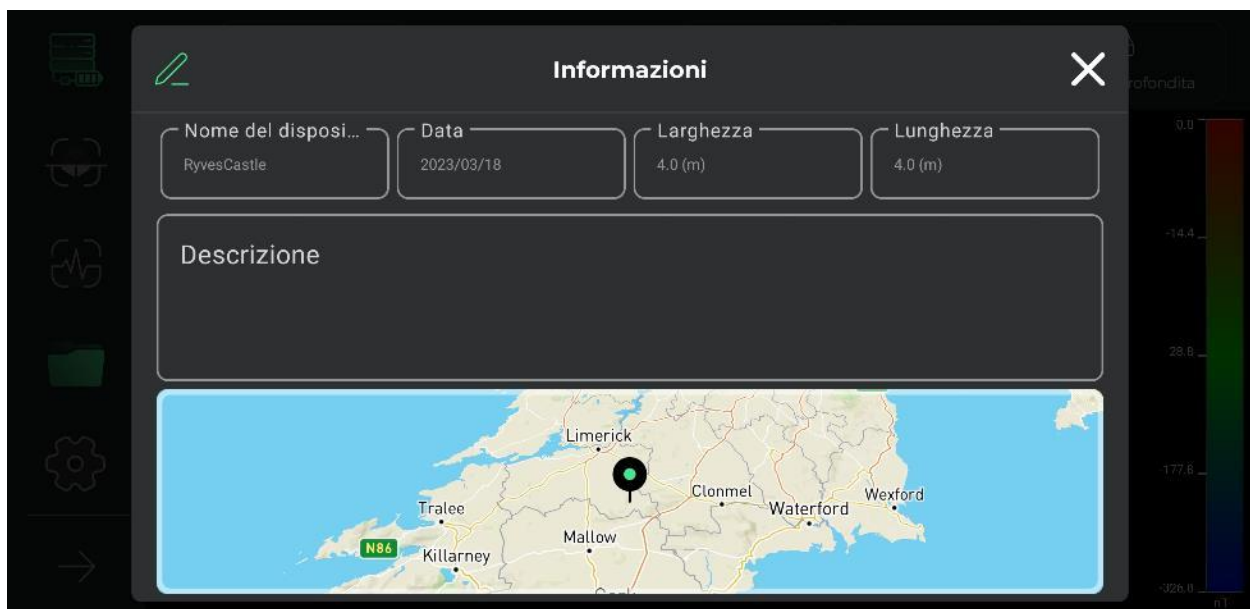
Informazioni

rofondita

Nome del disposi…
RyvesCastle

Data
2023/03/18

Larghezza
4.0 (m)

Lunghezza
4.0 (m)

Descrizione

Limerick
Tralee
Clonmel
Waterford
Wexford
Mallow
N86
Killarney

0.0
-14.4
28.8
-177.8
-326.0
n1